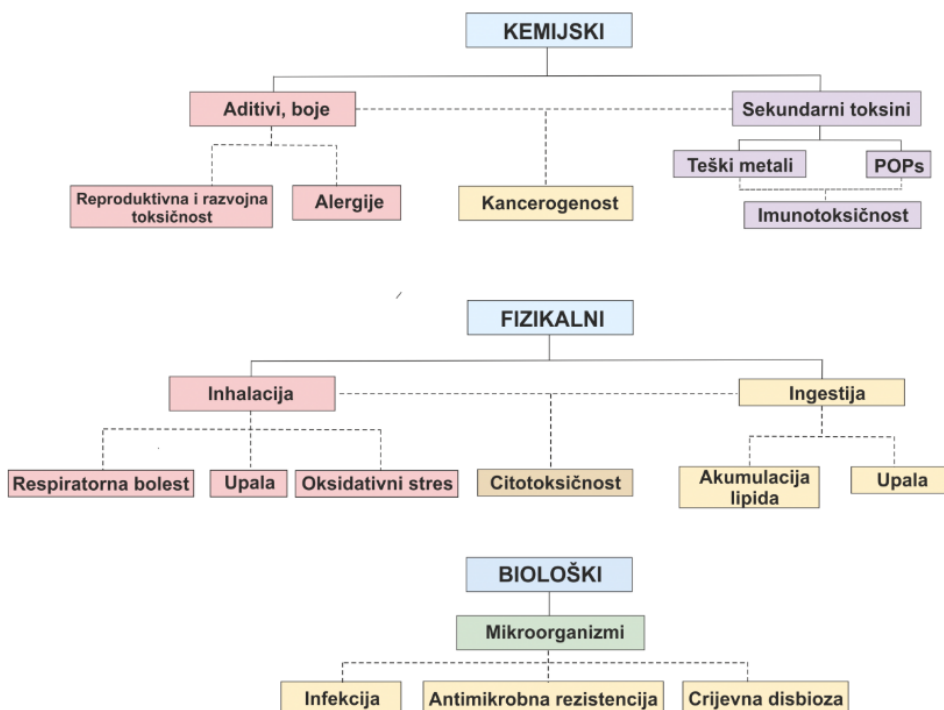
KEMIJSKI

Aditivi, boje

Sekundarni toksini

Teški metali

POPs

Reproduktivna i razvojna toksičnost

Alergije

Kancerogenost

Imunotoksičnost

FIZIKALNI

Inhalacija

Ingestija

Respiratorna bolest

Upala

Oksidativni stres

Citotoksičnost

Akumulacija lipida

Upala

BIOLOŠKI

Mikroorganizmi

Infekcija

Antimikrobna rezistencija

Crijevna disbioza